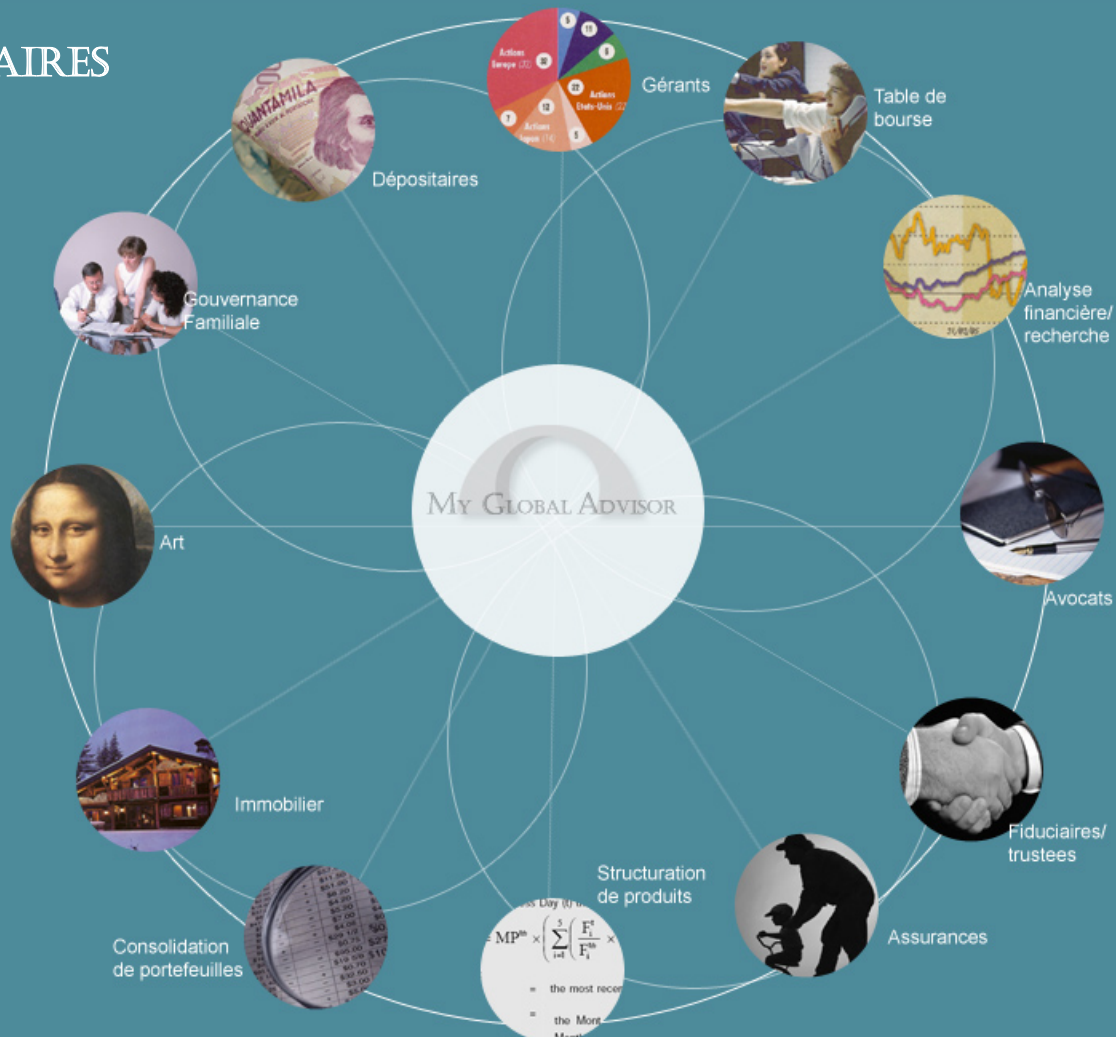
AIRES

Gérants

Table de bourse

Dépositaires

Gouvernance Familiale

Analyse financière/ recherche

MY GLOBAL ADVISOR

Art

Avocats

Immobilier

Fiduciaires/ trustees

Structuration de produits

Assurances

Consolidation de portefeuilles